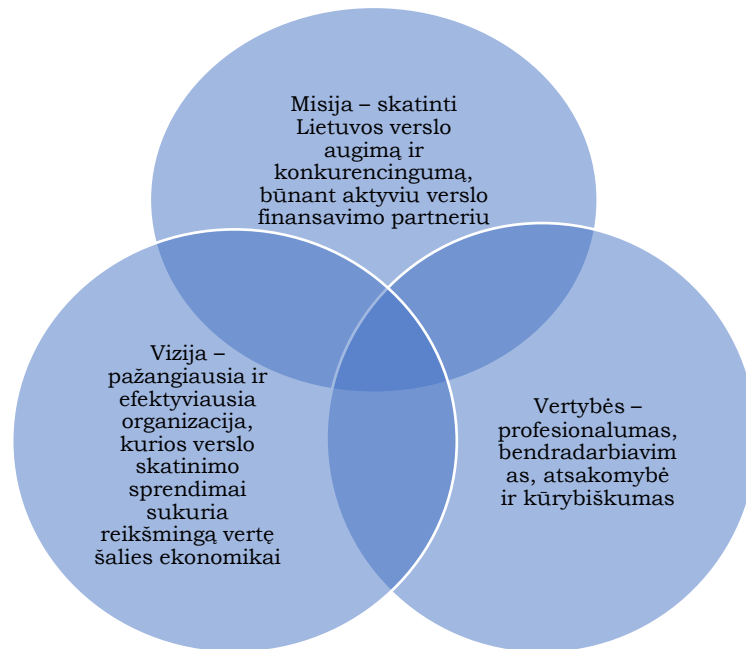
Misija – skatinti Lietuvos verslo augimą ir konkurencingumą, būnant aktyviu verslo finansavimo partneriu

Vizija – pažangiausia ir efektyviausia organizacija, kurios verslo skatinimo sprendimai sukuria reikšmingą vertę šalies ekonomikai

Vertybės – profesionalumas, bendradarbiavim as, atsakomybė ir kūrybiškumas